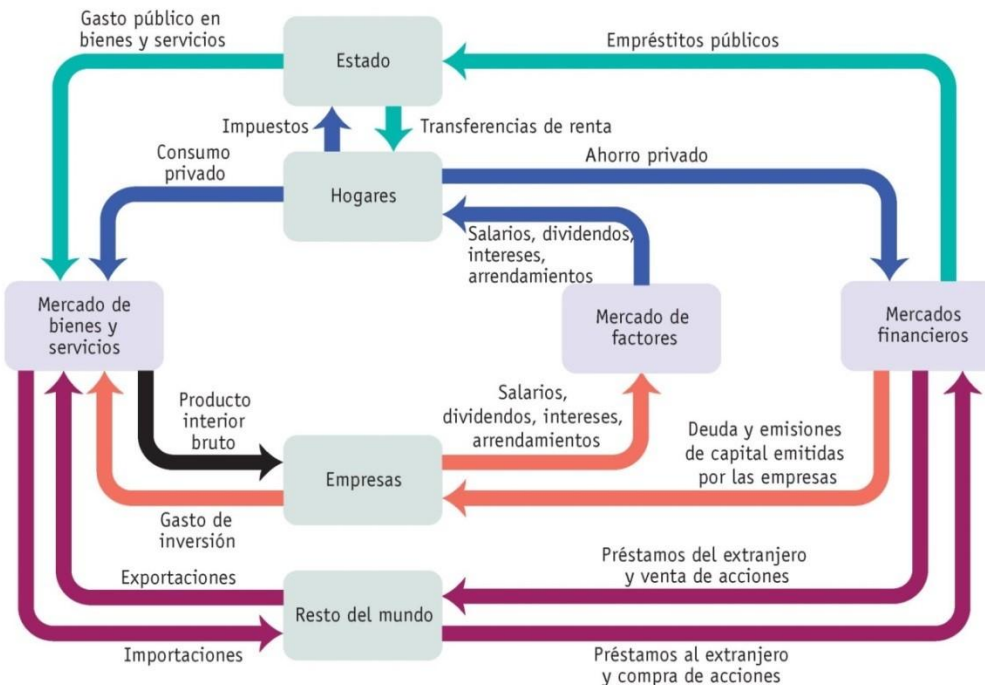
Gasto público en bienes y servicios

Estado

Empréstitos públicos

Impuestos

Transferencias de renta

Consumo privado

Hogares

Ahorro privado

Salarios, dividendos, intereses, arrendamientos

Mercado de bienes y servicios

Mercado de factores

Mercados financieros

Producto interior bruto

Salarios, dividendos, intereses, arrendamientos

Deuda y emisiones de capital emitidas por las empresas

Empresas

Gasto de inversión

Préstamos del extranjero y venta de acciones

Exportaciones

Resto del mundo

Importaciones

Préstamos al extranjero y compra de acciones